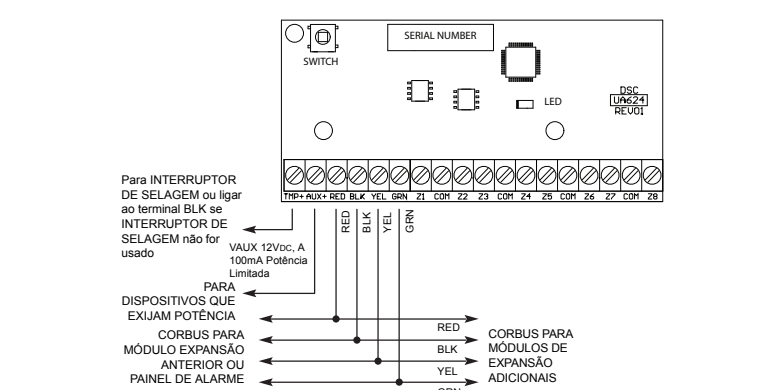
SERIAL NUMBER

SWITCH

LED

DSC
UA624
REV01

TMP+ AUX+ RED BLK YEL GRN Z1 COM Z2 Z3 COM Z4 Z5 COM Z6 Z7 COM Z8

Para INTERRUPTOR DE SELAGEM ou ligar ao terminal BLK se INTERRUPTOR DE SELAGEM não for usado

VAUX 12VDC, A 100mA Potência Limitada

PARA DISPOSITIVOS QUE EXIJAM POTÊNCIA

RED
BLK
YEL
GRN

CORBUS PARA MÓDULO EXPANSÃO ANTERIOR OU PAINEL DE ALARME

RED
BLK
YEL
GRN

CORBUS PARA MÓDULOS DE EXPANSÃO ADICIONAIS